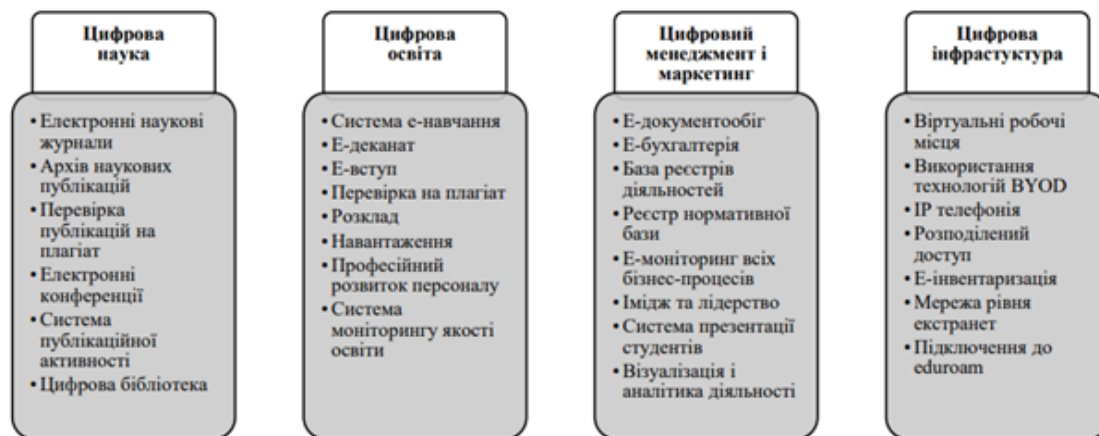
Цифрова наука

• Електронні наукові журнали
• Архів наукових публікацій
• Перевірка публікацій на плагіат
• Електронні конференції
• Система публікаційної активності
• Цифрова бібліотека

Цифрова освіта

• Система е-навчання
• Е-деканат
• Е-вступ
• Перевірка на плагіат
• Розклад
• Навантаження
• Професійний розвиток персоналу
• Система моніторингу якості освіти

Цифровий менеджмент і маркетинг

• Е-документообіг
• Е-бухгалтерія
• База реєстрів діяльностей
• Реєстр нормативної бази
• Е-моніторинг всіх бізнес-процесів
• Імідж та лідерство
• Система презентації студентів
• Візуалізація і аналітика діяльності

Цифрова інфраструктура

• Віртуальні робочі місця
• Використання технологій BYOD
• IP телефонія
• Розподілений доступ
• Е-інвентаризація
• Мережа рівня екстранет
• Підключення до eduroam